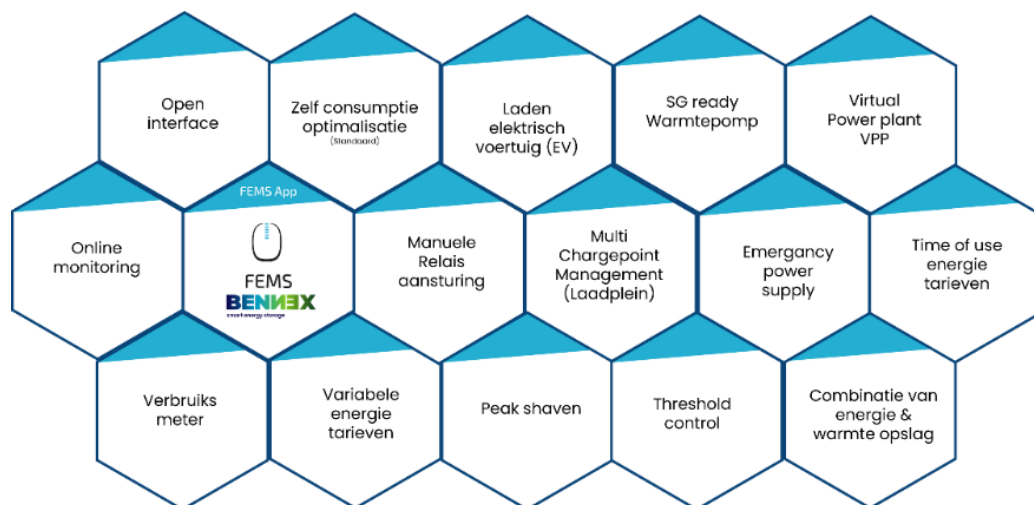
Open interface

Zelf consumptie optimalisatie (Standaard)

Laden elektrisch voertuig (EV)

SG ready Warmtepomp

Virtual Power plant VPP

Online monitoring

FEMS App

FEMS

BENNEX
smart energy storage

Manuele Relais aansturing

Multi Chargepoint Management (Laadplein)

Emergancy power supply

Time of use energie tarieven

Verbruiks meter

Variabele energie tarieven

Peak shaven

Threshold control

Combinatie van energie & warmte opslag